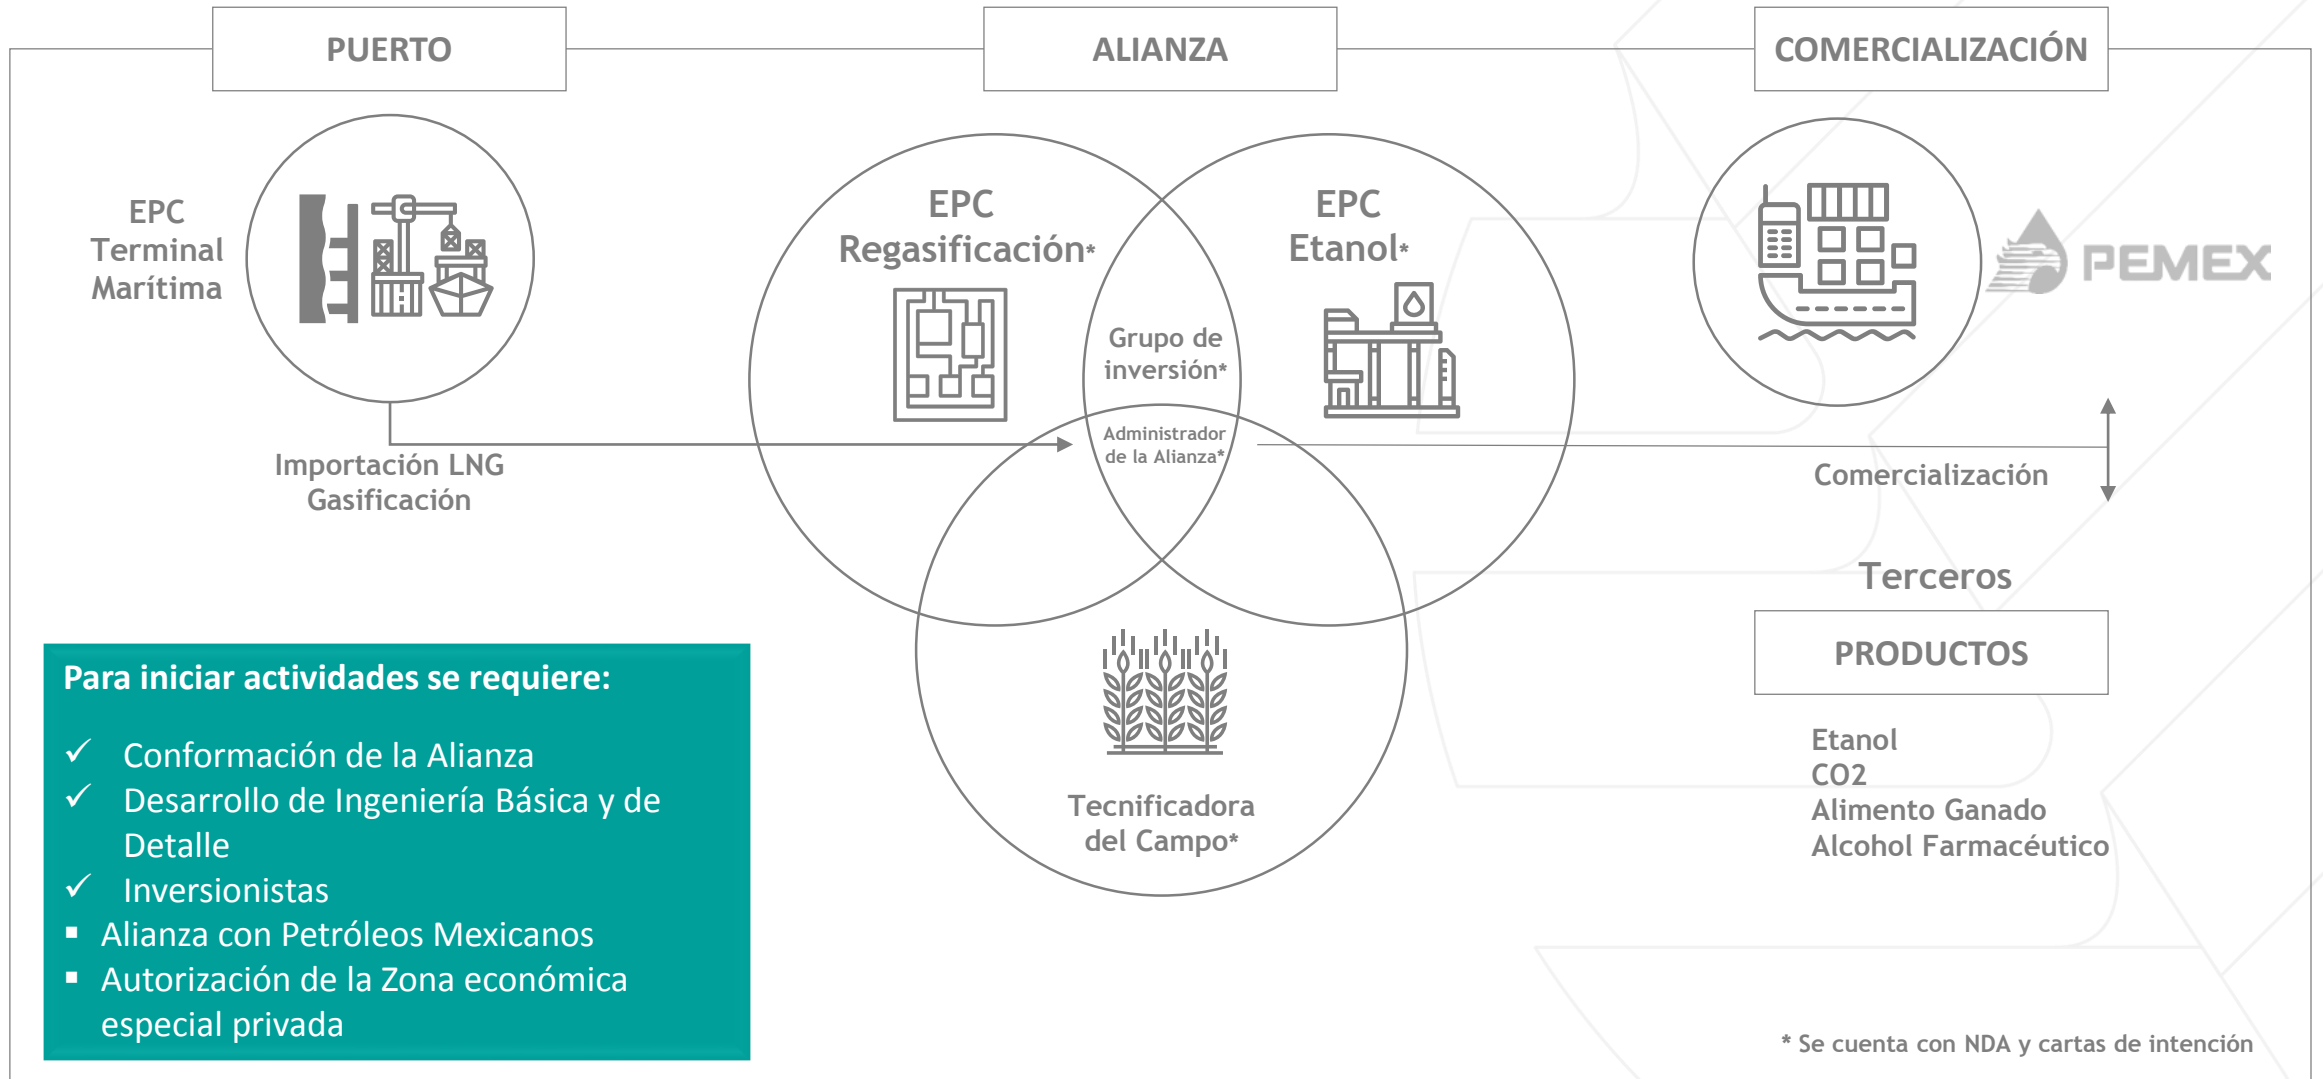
PUERTO

ALIANZA

COMERCIALIZACIÓN

EPC Terminal Marítima

Importación LNG Gasificación

EPC Regasificación*

EPC Etanol*

Grupo de inversión*

Administrador de la Alianza*

Tecnificadora del Campo*

PEMEX

Comercialización

Terceros

PRODUCTOS

Etanol
CO2
Alimento Ganado
Alcohol Farmacéutico

Para iniciar actividades se requiere:

✓ Conformación de la Alianza
✓ Desarrollo de Ingeniería Básica y de Detalle
✓ Inversionistas
▪ Alianza con Petróleos Mexicanos
▪ Autorización de la Zona económica especial privada

* Se cuenta con NDA y cartas de intención